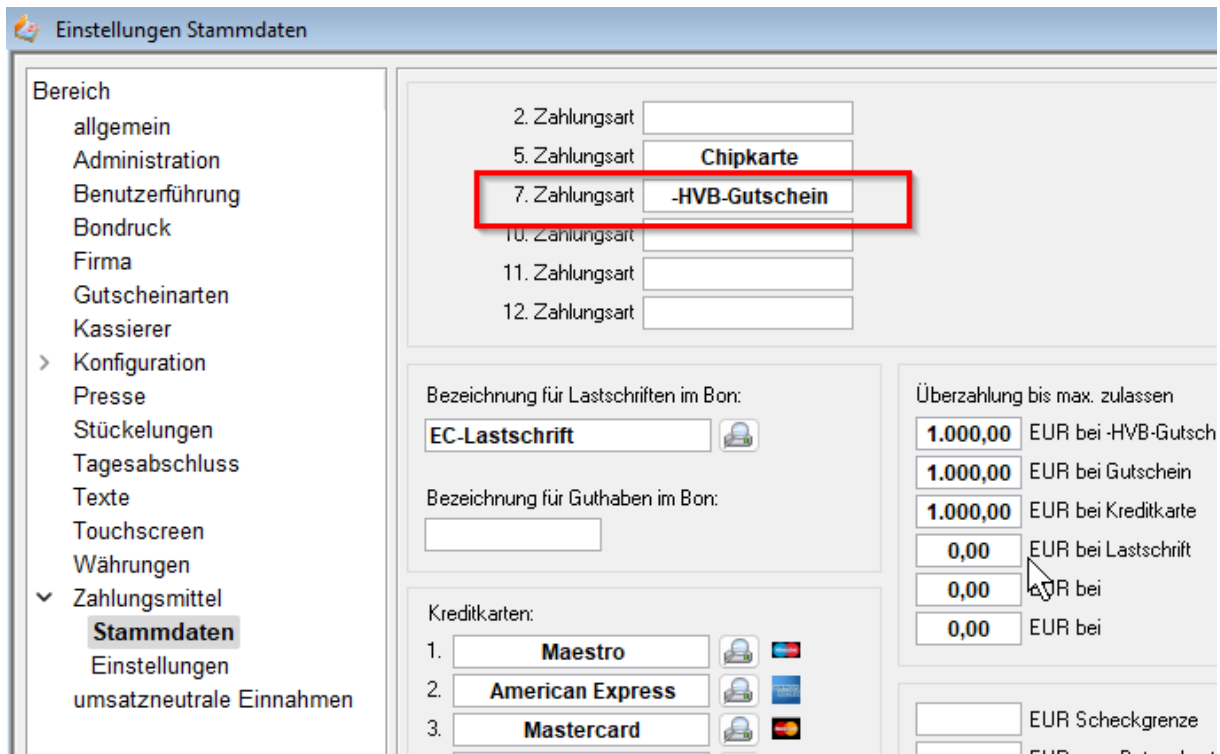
Einstellungen Stammdaten

Bereich
allgemein
Administration
Benutzerführung
Bondruck
Firma
Gutscheinarten
Kassierer
Konfiguration
Presse
Stückelungen
Tagesabschluss
Texte
Touchscreen
Währungen
Zahlungsmittel
Stammdaten
Einstellungen
umsatzneutrale Einnahmen

2. Zahlungsart
5. Zahlungsart Chipkarte
7. Zahlungsart -HVB-Gutschein
10. Zahlungsart
11. Zahlungsart
12. Zahlungsart

Bezeichnung für Lastschriften im Bon:
EC-Lastschrift

Bezeichnung für Guthaben im Bon:

Kreditkarten:
1. Maestro
2. American Express
3. Mastercard

Überzahlung bis max. zulassen
1.000,00 EUR bei -HVB-Gutsch
1.000,00 EUR bei Gutschein
1.000,00 EUR bei Kreditkarte
0,00 EUR bei Lastschrift
0,00 EUR bei
0,00 EUR bei

EUR Scheckgrenze
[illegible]